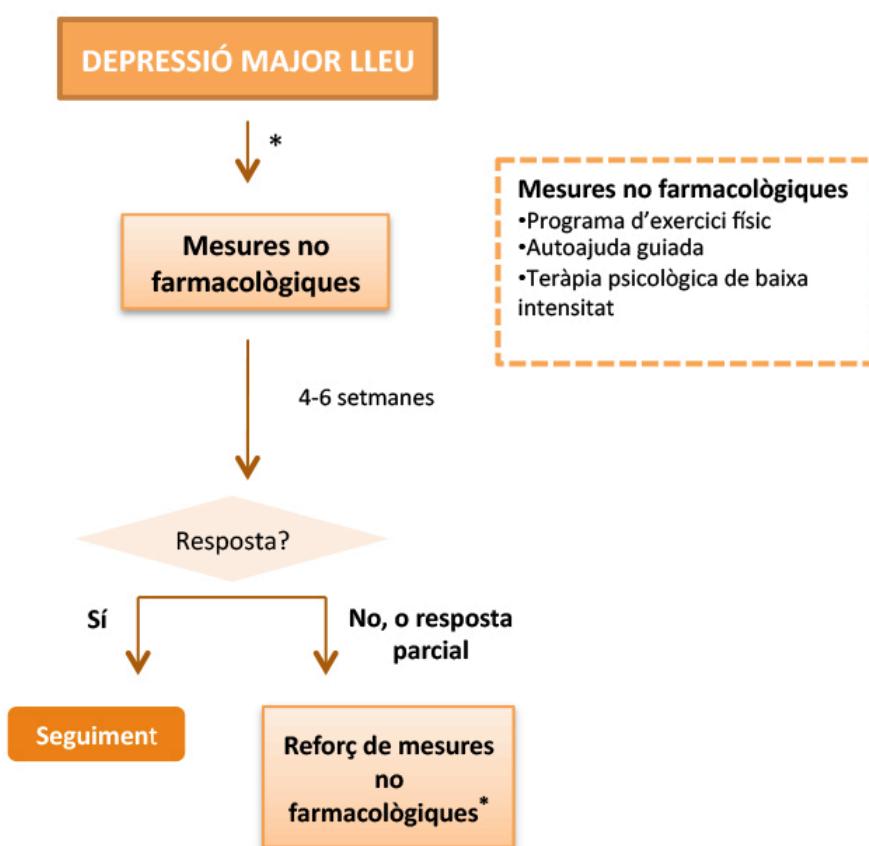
DEPRESSIÓ MAJOR LLEU

*

Mesures no farmacològiques

Mesures no farmacològiques
•Programa d'exercici físic
•Autoajuda guiada
•Teràpia psicològica de baixa intensitat

4-6 setmanes

Resposta?

Sí

No, o resposta parcial

Seguiment

Reforç de mesures no farmacològiques*